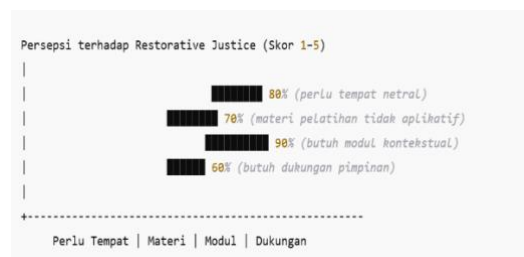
Persepsi terhadap Restorative Justice (Skor 1-5)
|
|                    ██████ 80% (perlu tempat netral)
|               ██████ 70% (materi pelatihan tidak aplikatif)
|                   ████████ 90% (butuh modul kontekstual)
|               █████ 60% (butuh dukungan pimpinan)
|
+----------------------------------------------------
     Perlu Tempat | Materi | Modul | Dukungan